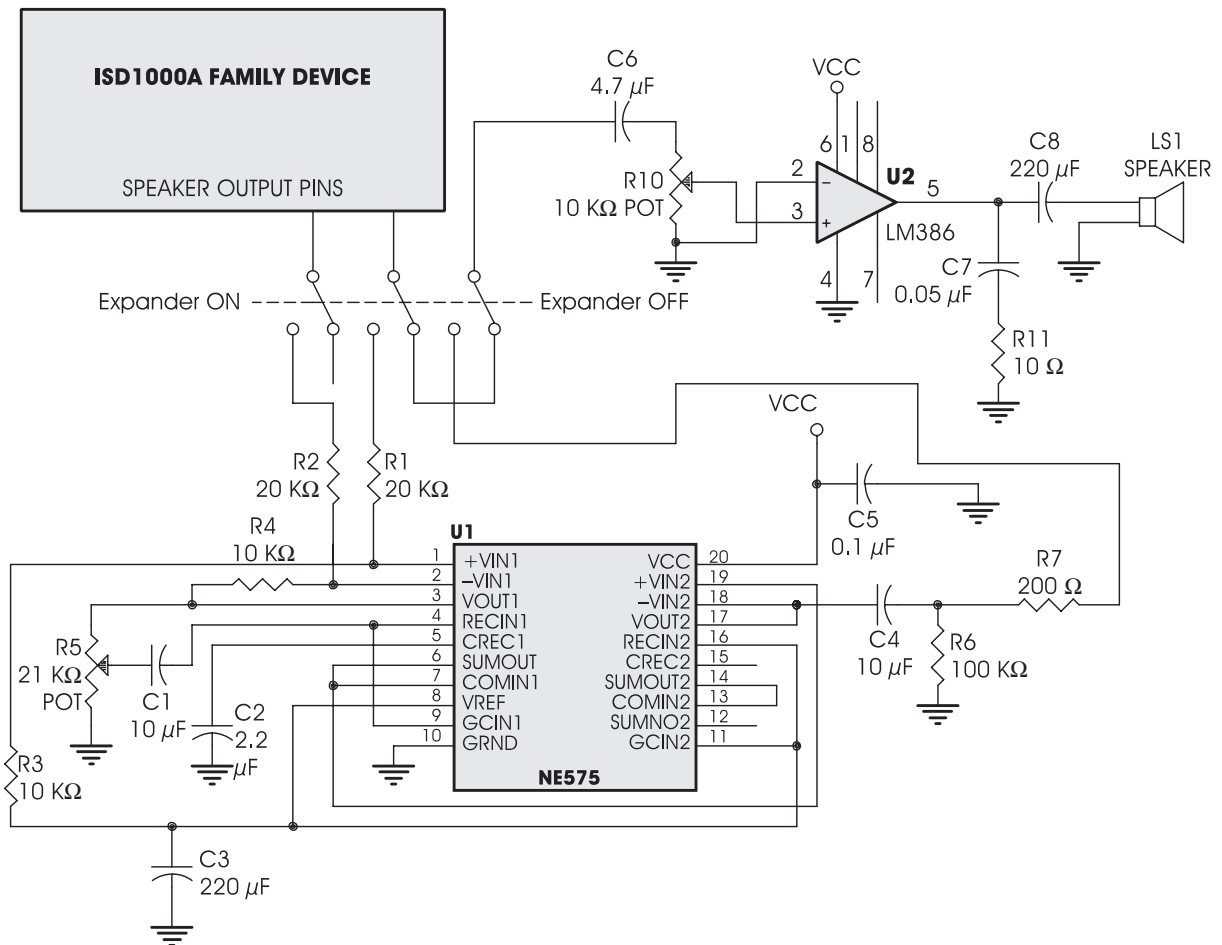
ISD1000A FAMILY DEVICE

SPEAKER OUTPUT PINS

C6
4.7 $\mu$F

R10
10 K$\Omega$ POT

VCC

6 1 8

2

3

−

+

U2

5

LM386

4 7

C8
220 $\mu$F

LS1
SPEAKER

C7
0.05 $\mu$F

R11
10 $\Omega$

Expander ON

Expander OFF

VCC

R2
20 K$\Omega$

R1
20 K$\Omega$

R4
10 K$\Omega$

U1

C5
0.1 $\mu$F

R7
200 $\Omega$

| | | | |
|---|---|---|---|
| 1 | +VIN1 | VCC | 20 |
| 2 | −VIN1 | +VIN2 | 19 |
| 3 | VOUT1 | −VIN2 | 18 |
| 4 | RECIN1 | VOUT2 | 17 |
| 5 | CREC1 | RECIN2 | 16 |
| 6 | SUMOUT | CREC2 | 15 |
| 7 | COMIN1 | SUMOUT2 | 14 |
| 8 | VREF | COMIN2 | 13 |
| 9 | GCIN1 | SUMNO2 | 12 |
| 10 | GRND | GCIN2 | 11 |

NE575

R5
21 K$\Omega$
POT

C1
10 $\mu$F

C2
2.2
$\mu$F

C4
10 $\mu$F

R6
100 K$\Omega$

R3
10 K$\Omega$

C3
220 $\mu$F